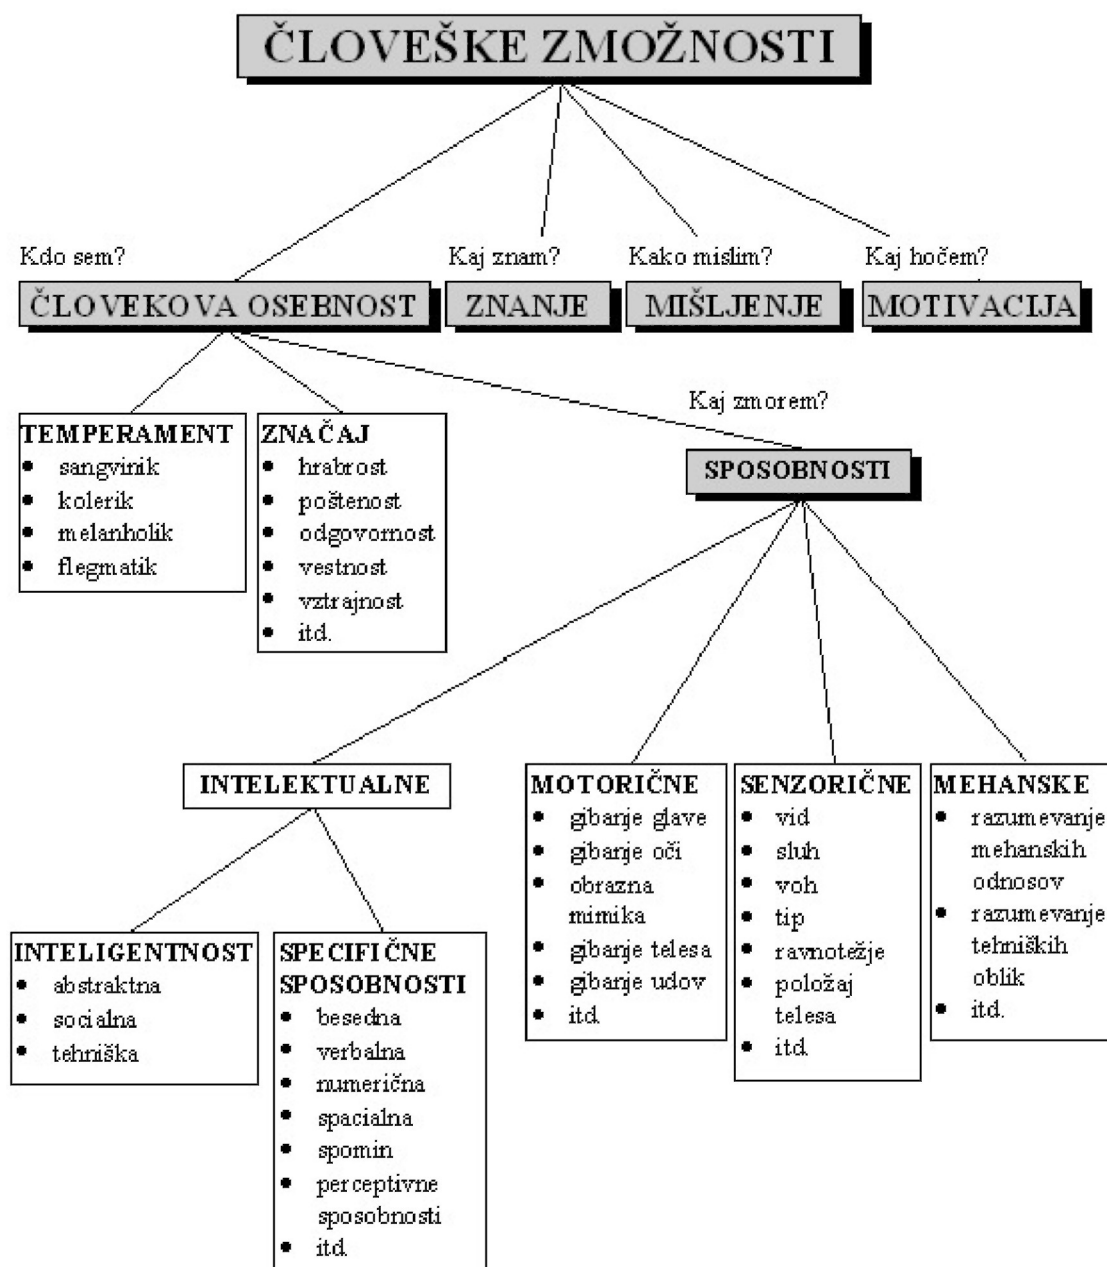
ČLOVEŠKE ZMOŽNOSTI

Kdo sem?
ČLOVEKOVA OSEBNOST

Kaj znam?
ZNANJE

Kako mislim?
MIŠLJENJE

Kaj hočem?
MOTIVACIJA

TEMPERAMENT
- sangvinik
- kolerik
- melanholik
- flegmatik

ZNAČAJ
- hrabrost
- poštenost
- odgovornost
- vestnost
- vztrajnost
- itd.

Kaj zmorem?
SPOSOBNOSTI

INTELEKTUALNE

INTELIGENTNOST
- abstraktna
- socialna
- tehniška

SPECIFIČNE SPOSOBNOSTI
- besedna
- verbalna
- numerična
- spacialna
- spomin
- perceptivne sposobnosti
- itd.

MOTORIČNE
- gibanje glave
- gibanje oči
- obrazna mimika
- gibanje telesa
- gibanje udov
- itd.

SENZORIČNE
- vid
- sluh
- voh
- tip
- ravnotežje
- položaj telesa
- itd.

MEHANSKE
- razumevanje mehanskih odnosov
- razumevanje tehniških oblik
- itd.